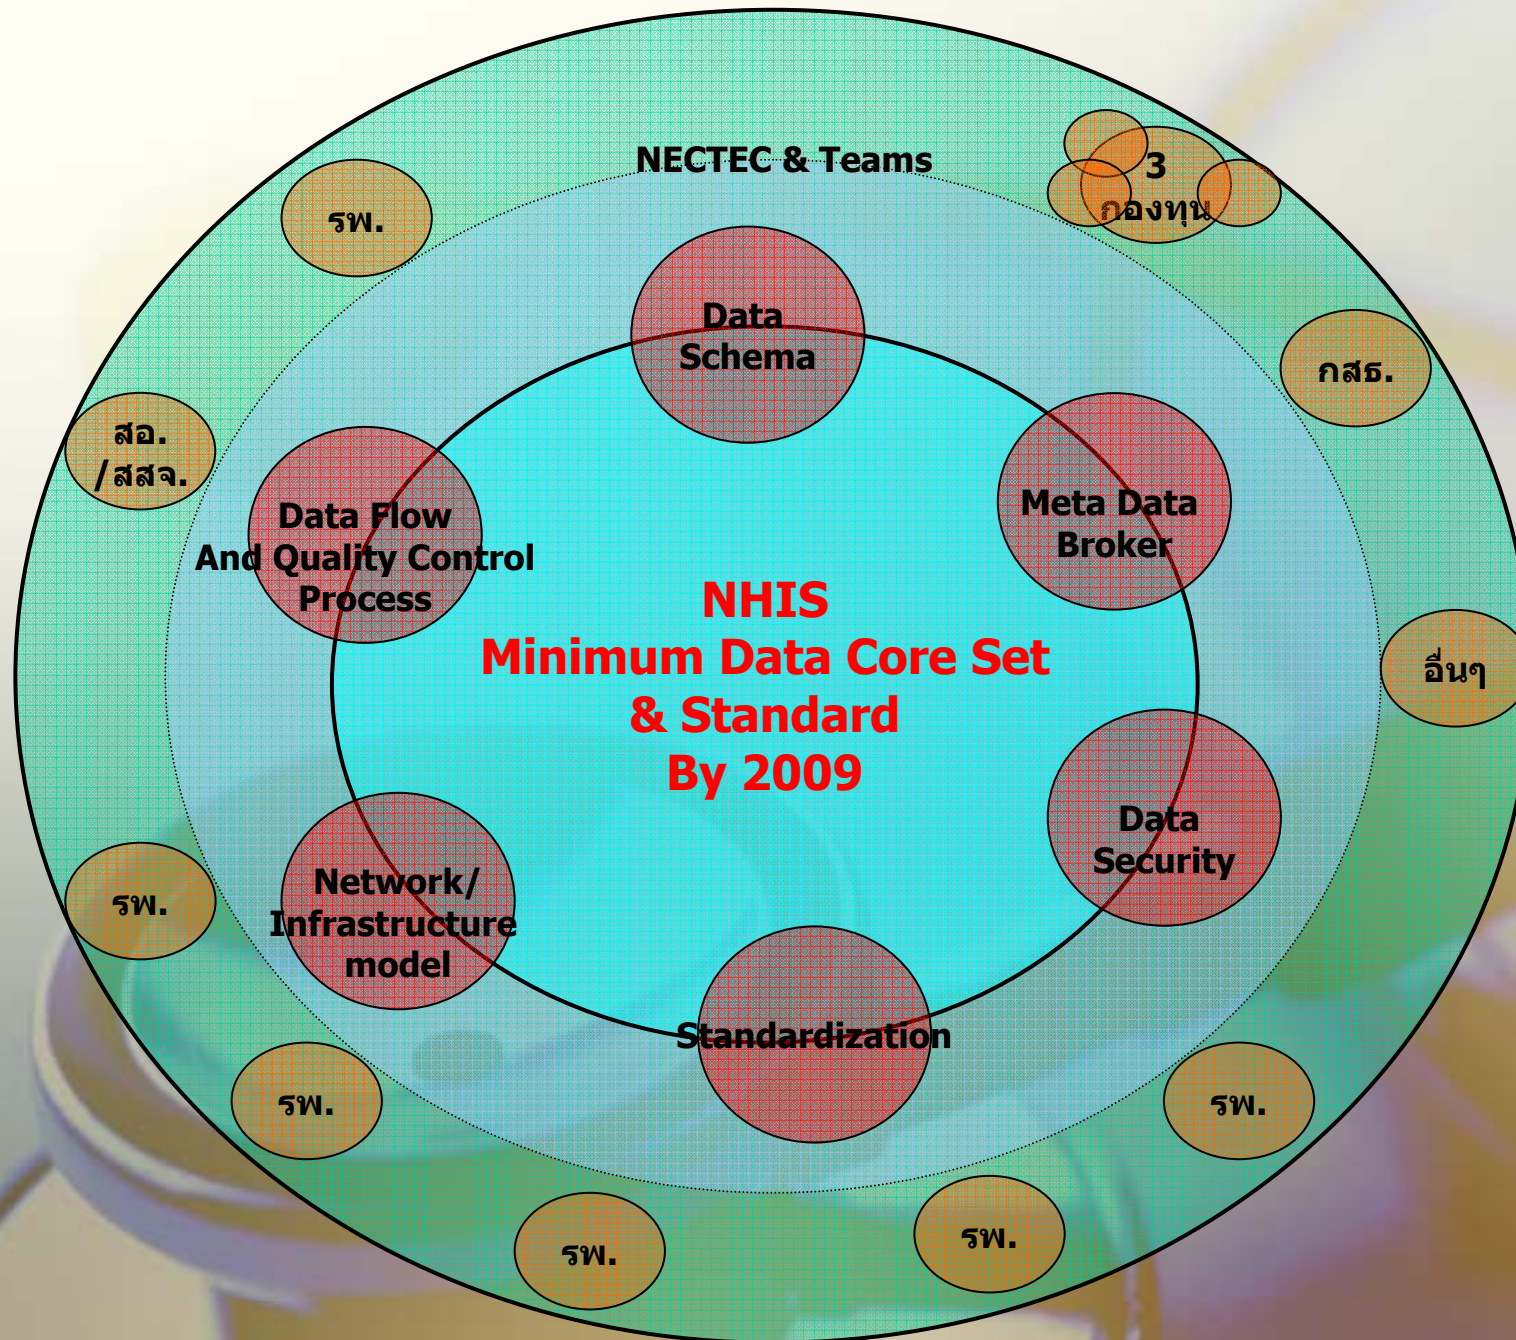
NECTEC & Teams

3 กองทุน

รพ.

กสธ.

สอ. /สสจ.

Data Schema

Meta Data Broker

Data Flow And Quality Control Process

NHIS
Minimum Data Core Set
& Standard
By 2009

อื่นๆ

Data Security

Network/ Infrastructure model

รพ.

Standardization

รพ.

รพ.

รพ.

รพ.